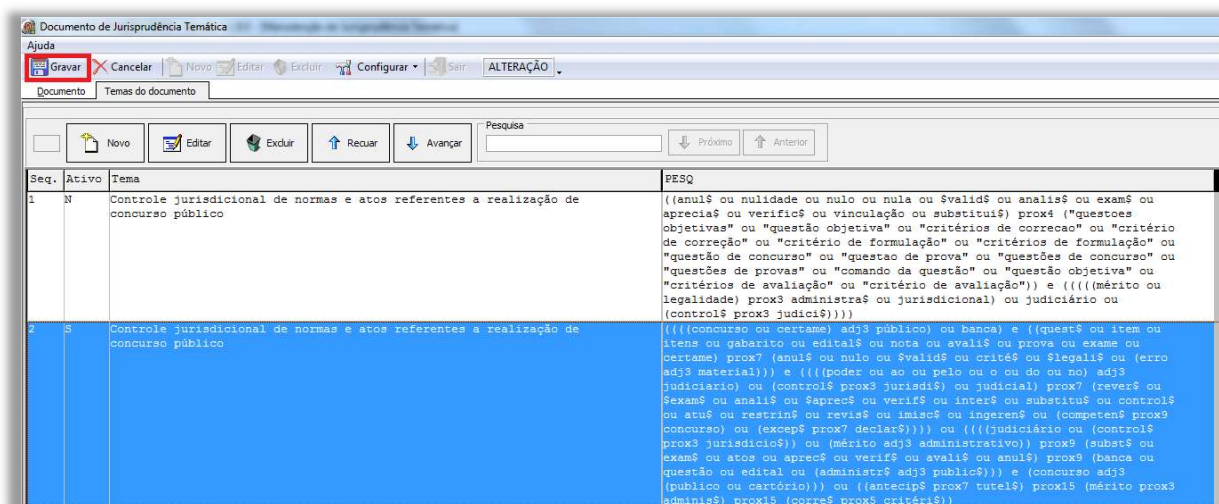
Documento de Jurisprudência Temática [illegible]

Ajuda

Gravar | Cancelar | Novo | Editar | Excluir | Configurar ▾ | Sair | ALTERAÇÃO

Documento | Temas do documento

Novo | Editar | Excluir | Recuar | Avançar

Pesquisa

Próximo | Anterior

| Seq. | Ativo | Tema | PESQ |
|---|---|---|---|
| 1 | N | Controle jurisdicional de normas e atos referentes a realização de concurso público | ((anul$ ou nulidade ou nulo ou nula ou $valid$ ou analis$ ou exam$ ou apreciа$ ou verific$ ou vinculação ou substitui$) prox4 ("questoes objetivas" ou "questão objetiva" ou "critérios de correcao" ou "critério de correção" ou "critério de formulação" ou "critérios de formulação" ou "questão de concurso" ou "questao de prova" ou "questões de concurso" ou "questões de provas" ou "comando da questão" ou "questão objetiva" ou "critérios de avaliação" ou "critério de avaliação")) e ((((mérito ou legalidade) prox3 administra$ ou jurisdicional) ou judiciário ou (control$ prox3 judici$)))) |
| 2 | S | Controle jurisdicional de normas e atos referentes a realização de concurso público | ((((concurso ou certame) adj3 público) ou banca) e ((quest$ ou item ou itens ou gabarito ou edital$ ou nota ou avali$ ou prova ou exame ou certame) prox7 (anul$ ou nulo ou $valid$ ou crité$ ou $legali$ ou (erro adj3 material))) e ((((poder ou ao ou pelo ou o ou do ou no) adj3 judiciario) ou (control$ prox3 jurisdi$) ou judicial) prox7 (rever$ ou $exam$ ou anali$ ou $aprec$ ou verif$ ou inter$ ou substitu$ ou control$ ou atu$ ou restrin$ ou revis$ ou imisc$ ou ingeren$ ou (competen$ prox9 concurso) ou (excep$ prox7 declar$)))) ou ((((judiciário ou (control$ prox3 jurisdicio$)) ou (mérito adj3 administrativo)) prox9 (subst$ ou exam$ ou atos ou aprec$ ou verif$ ou avali$ ou anul$)) prox9 (banca ou questão ou edital ou (administr$ adj3 public$))) e (concurso adj3 (publico ou cartório))) ou ((antecip$ prox7 tutel$) prox15 (mérito prox3 adminis$) prox15 (corre$ prox5 critéri$)) |